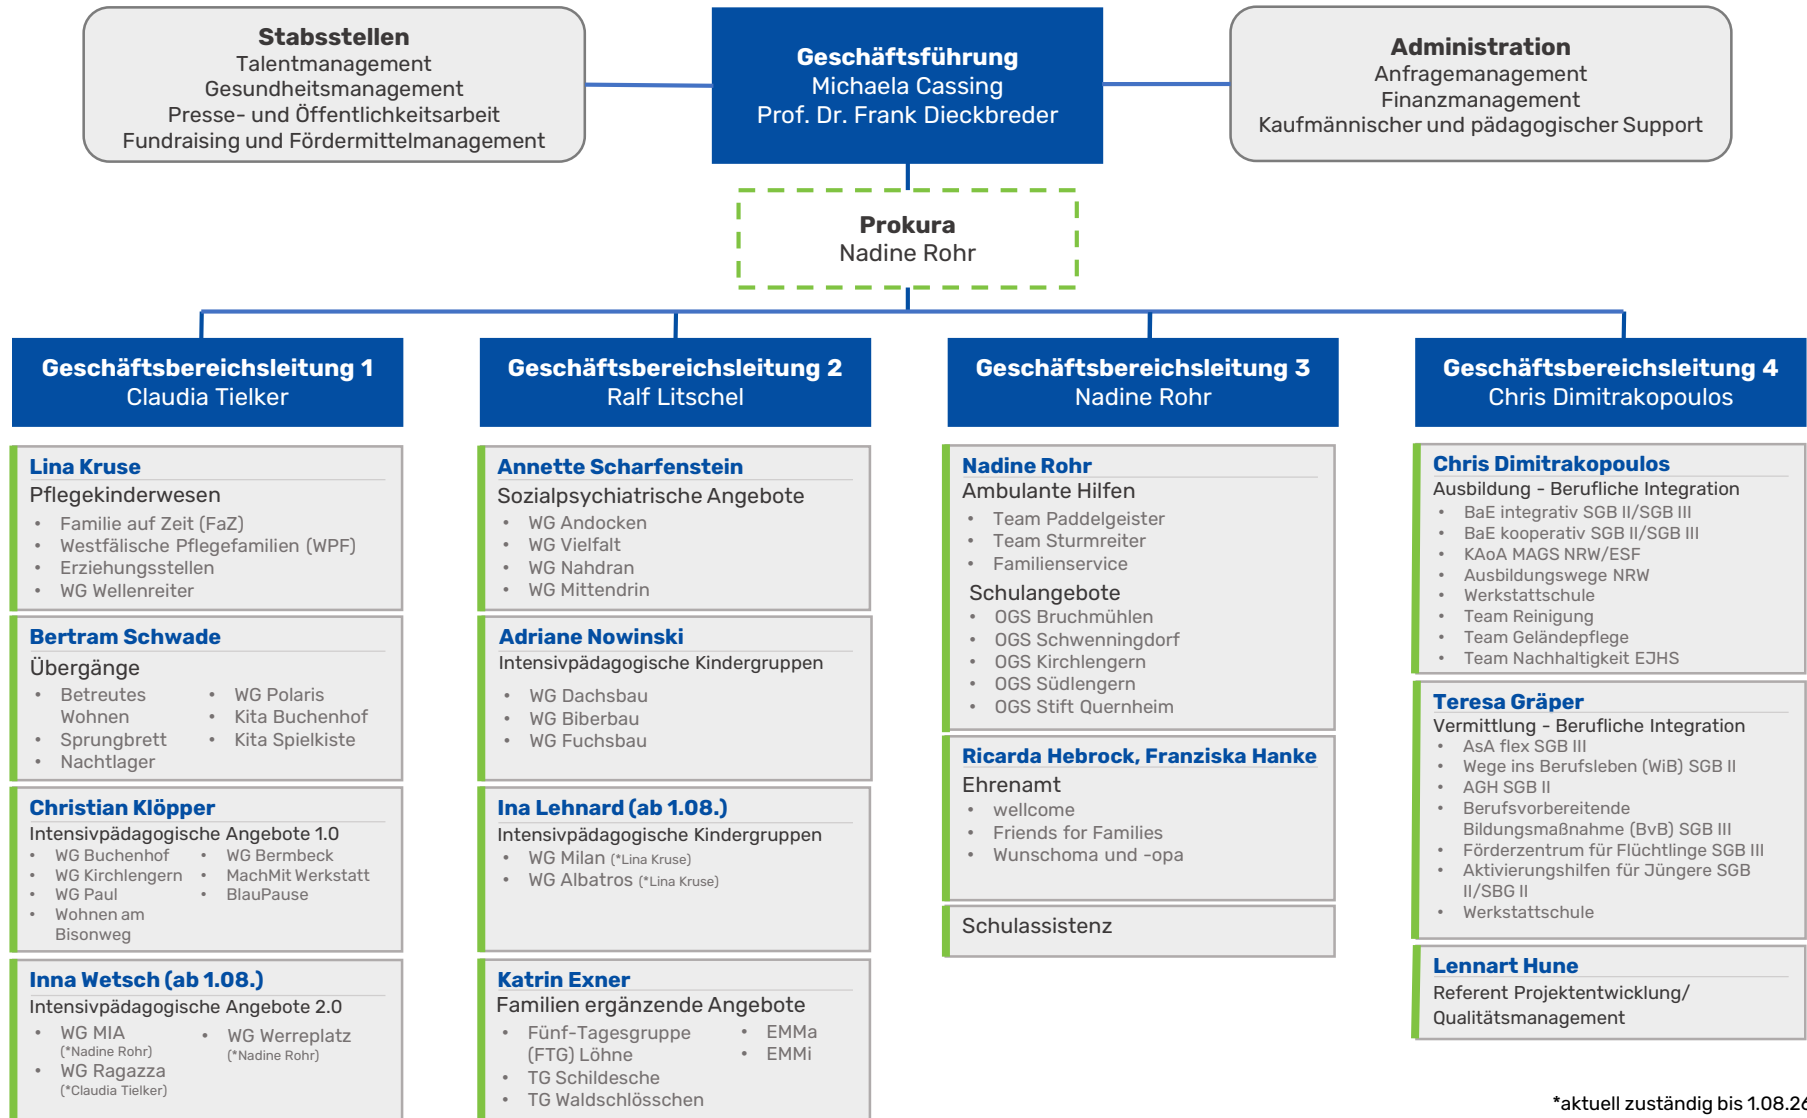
Stabsstellen
Talentmanagement
Gesundheitsmanagement
Presse- und Öffentlichkeitsarbeit
Fundraising und Fördermittelmanagement

Geschäftsführung
Michaela Cassing
Prof. Dr. Frank Dieckbreder

Administration
Anfragemanagement
Finanzmanagement
Kaufmännischer und pädagogischer Support

Prokura
Nadine Rohr

Geschäftsbereichsleitung 1
Claudia Tielker

Lina Kruse
Pflegekinderwesen
- Familie auf Zeit (FaZ)
- Westfälische Pflegefamilien (WPF)
- Erziehungsstellen
- WG Wellenreiter

Bertram Schwade
Übergänge
- Betreutes Wohnen
- Sprungbrett
- Nachtlager
- WG Polaris
- Kita Buchenhof
- Kita Spielkiste

Christian Klöpper
Intensivpädagogische Angebote 1.0
- WG Buchenhof
- WG Kirchlengern
- WG Paul
- Wohnen am Bisonweg
- WG Bermbeck
- MachMit Werkstatt
- BlauPause

Inna Wetsch (ab 1.08.)
Intensivpädagogische Angebote 2.0
- WG MIA (*Nadine Rohr)
- WG Ragazza (*Claudia Tielker)
- WG Werreplatz (*Nadine Rohr)

Geschäftsbereichsleitung 2
Ralf Litschel

Annette Scharfenstein
Sozialpsychiatrische Angebote
- WG Andocken
- WG Vielfalt
- WG Nahdran
- WG Mittendrin

Adriane Nowinski
Intensivpädagogische Kindergruppen
- WG Dachsbau
- WG Biberbau
- WG Fuchsbau

Ina Lehnard (ab 1.08.)
Intensivpädagogische Kindergruppen
- WG Milan (*Lina Kruse)
- WG Albatros (*Lina Kruse)

Katrin Exner
Familien ergänzende Angebote
- Fünf-Tagesgruppe (FTG) Löhne
- TG Schildesche
- TG Waldschlösschen
- EMMa
- EMMi

Geschäftsbereichsleitung 3
Nadine Rohr

Nadine Rohr
Ambulante Hilfen
- Team Paddelgeister
- Team Sturmreiter
- Familienservice
Schulangebote
- OGS Bruchmühlen
- OGS Schwenningdorf
- OGS Kirchlengern
- OGS Südlengern
- OGS Stift Quernheim

Ricarda Hebrock, Franziska Hanke
Ehrenamt
- wellcome
- Friends for Families
- Wunschoma und -opa

Schulassistenz

Geschäftsbereichsleitung 4
Chris Dimitrakopoulos

Chris Dimitrakopoulos
Ausbildung - Berufliche Integration
- BaE integrativ SGB II/SGB III
- BaE kooperativ SGB II/SGB III
- KAoA MAGS NRW/ESF
- Ausbildungswege NRW
- Werkstattschule
- Team Reinigung
- Team Geländepflege
- Team Nachhaltigkeit EJHS

Teresa Gräper
Vermittlung - Berufliche Integration
- AsA flex SGB III
- Wege ins Berufsleben (WiB) SGB II
- AGH SGB II
- Berufsvorbereitende Bildungsmaßnahme (BvB) SGB III
- Förderzentrum für Flüchtlinge SGB III
- Aktivierungshilfen für Jüngere SGB II/SBG II
- Werkstattschule

Lennart Hune
Referent Projektentwicklung/ Qualitätsmanagement

*aktuell zuständig bis 1.08.2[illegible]